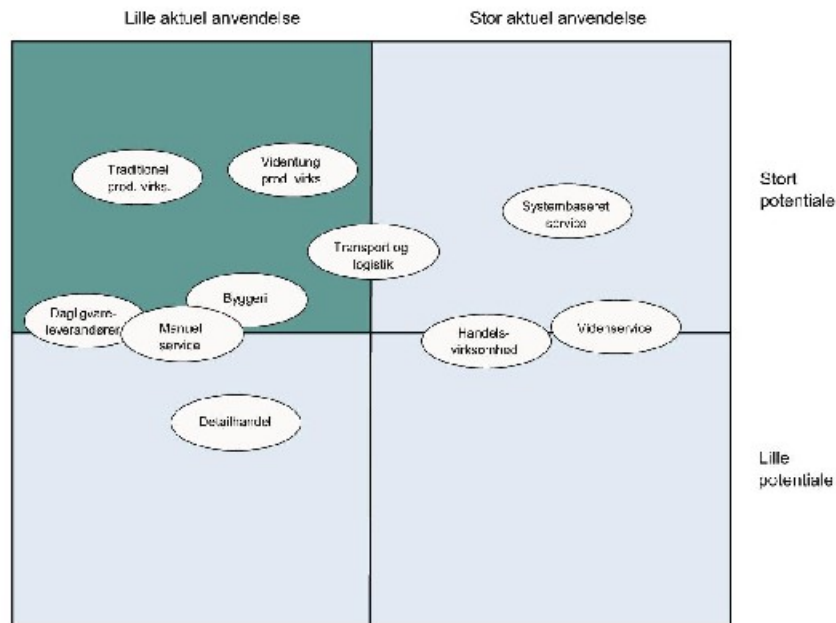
Lille aktuel anvendelse

Stor aktuel anvendelse

Stort potentiale

Lille potentiale

Traditionel prod. virks.

Videntung prod. virks

Systembaseret service

Transport og logistik

Byggeri

Dagligvare-leverandører

Manuel service

Handels-virksomhed

Videnservice

Detailhandel